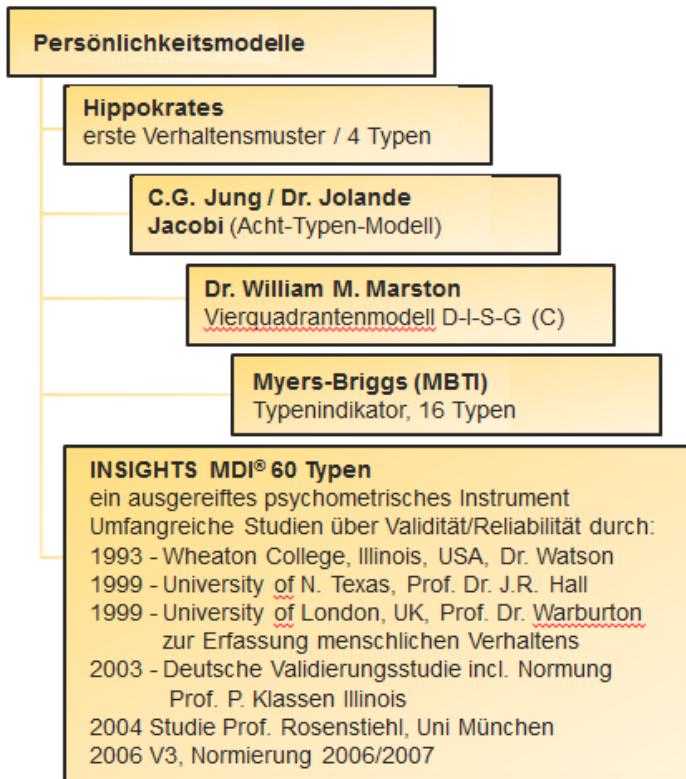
Persönlichkeitsmodelle

Hippokrates
erste Verhaltensmuster / 4 Typen

C.G. Jung / Dr. Jolande Jacobi (Acht-Typen-Modell)

Dr. William M. Marston
Vierquadrantenmodell D-I-S-G (C)

Myers-Briggs (MBTI)
Typenindikator, 16 Typen

INSIGHTS MDI® 60 Typen
ein ausgereiftes psychometrisches Instrument
Umfangreiche Studien über Validität/Reliabilität durch:
1993 - Wheaton College, Illinois, USA, Dr. Watson
1999 - University of N. Texas, Prof. Dr. J.R. Hall
1999 - University of London, UK, Prof. Dr. Warburton zur Erfassung menschlichen Verhaltens
2003 - Deutsche Validierungsstudie incl. Normung Prof. P. Klassen Illinois
2004 Studie Prof. Rosenstiehl, Uni München
2006 V3, Normierung 2006/2007